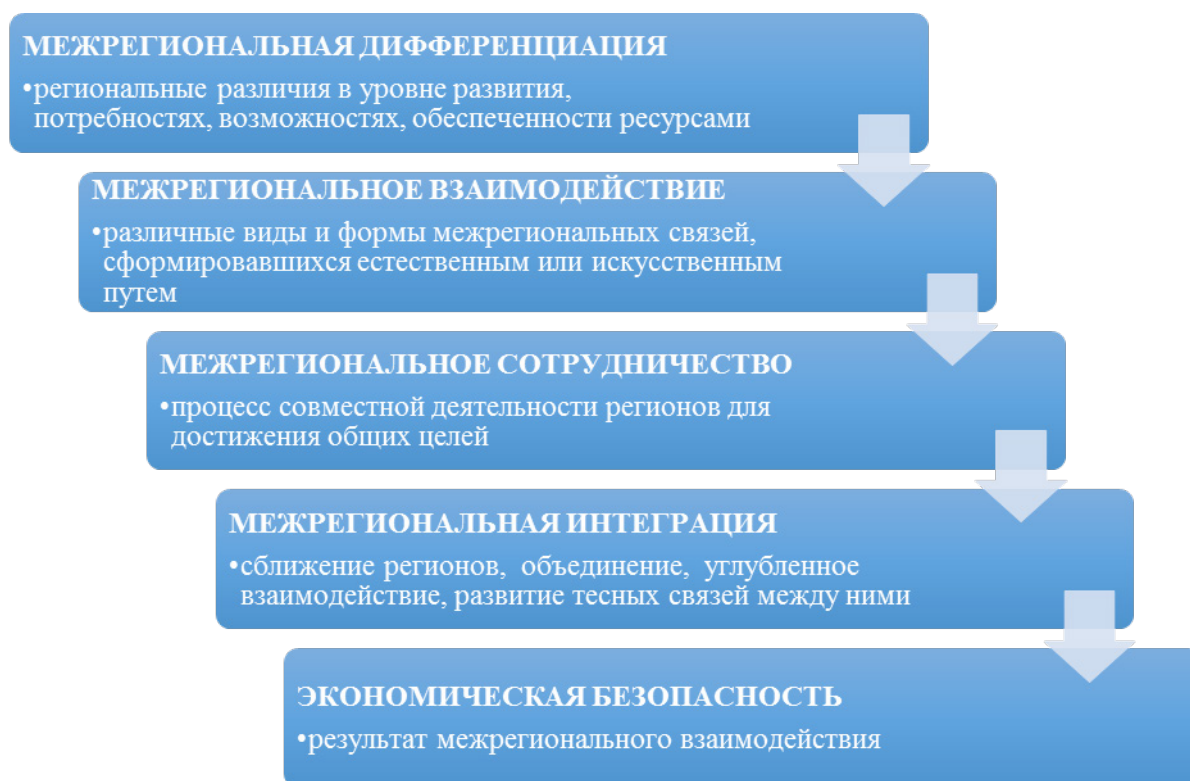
МЕЖРЕГИОНАЛЬНАЯ ДИФФЕРЕНЦИАЦИЯ

•региональные различия в уровне развития, потребностях, возможностях, обеспеченности ресурсами

МЕЖРЕГИОНАЛЬНОЕ ВЗАИМОДЕЙСТВИЕ

•различные виды и формы межрегиональных связей, сформировавшихся естественным или искусственным путем

МЕЖРЕГИОНАЛЬНОЕ СОТРУДНИЧЕСТВО

•процесс совместной деятельности регионов для достижения общих целей

МЕЖРЕГИОНАЛЬНАЯ ИНТЕГРАЦИЯ

•сближение регионов, объединение, углубленное взаимодействие, развитие тесных связей между ними

ЭКОНОМИЧЕСКАЯ БЕЗОПАСНОСТЬ

•результат межрегионального взаимодействия